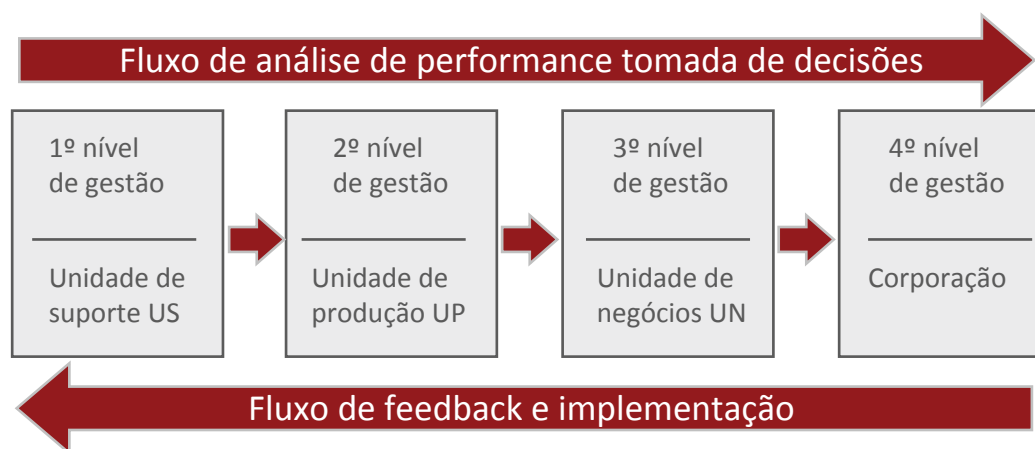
Fluxo de análise de performance tomada de decisões

1º nível de gestão

Unidade de suporte US

2º nível de gestão

Unidade de produção UP

3º nível de gestão

Unidade de negócios UN

4º nível de gestão

Corporação

Fluxo de feedback e implementação